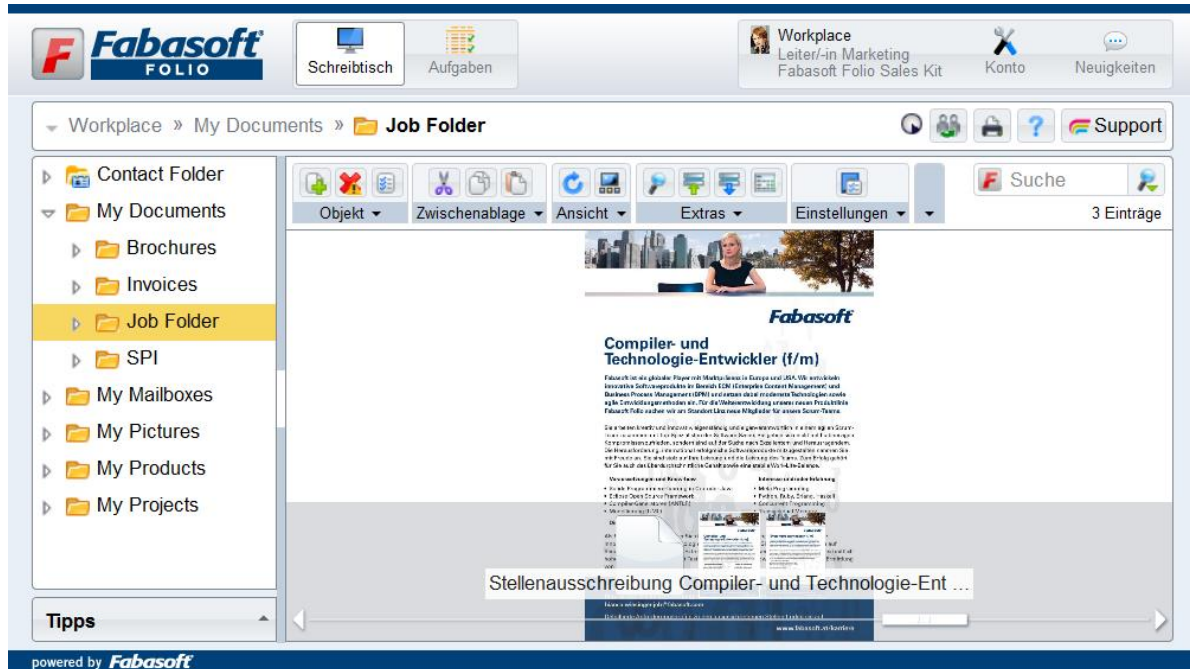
Fabasoft FOLIO

Schreibtisch

Aufgaben

Workplace
Leiter/-in Marketing
Fabasoft Folio Sales Kit

Konto

Neuigkeiten

Workplace » My Documents » Job Folder

Support

Contact Folder
My Documents
Brochures
Invoices
Job Folder
SPI
My Mailboxes
My Pictures
My Products
My Projects

Tipps

Objekt

Zwischenablage

Ansicht

Extras

Einstellungen

Suche

3 Einträge

Fabasoft

Compiler- und Technologie-Entwickler (f/m)

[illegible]

Stellenausschreibung Compiler- und Technologie-Ent ...

powered by Fabasoft